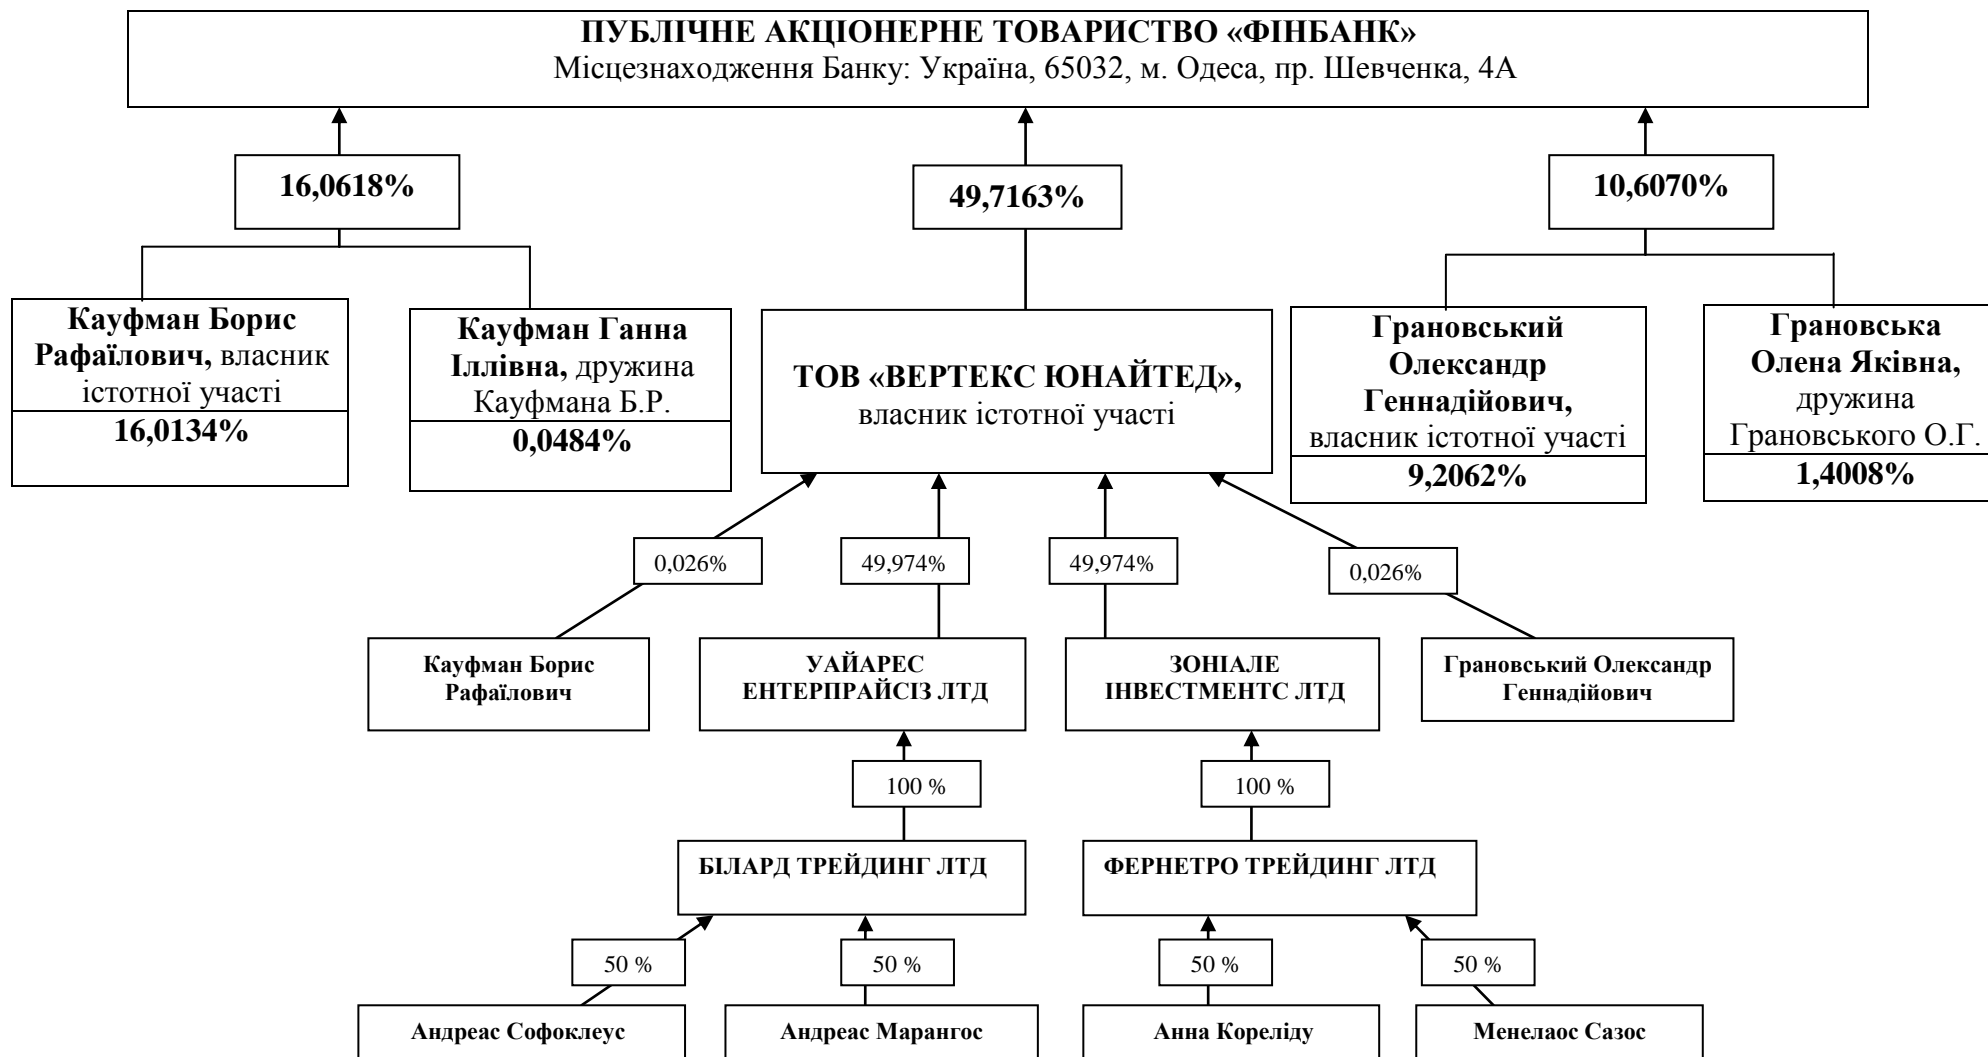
**ПУБЛІЧНЕ АКЦІОНЕРНЕ ТОВАРИСТВО «ФІНБАНК»**
Місцезнаходження Банку: Україна, 65032, м. Одеса, пр. Шевченка, 4А

**16,0618%**

**49,7163%**

**10,6070%**

**Кауфман Борис Рафаїлович,** власник істотної участі
**16,0134%**

**Кауфман Ганна Іллівна,** дружина Кауфмана Б.Р.
**0,0484%**

**ТОВ «ВЕРТЕКС ЮНАЙТЕД»,** власник істотної участі

**Грановський Олександр Геннадійович,** власник істотної участі
**9,2062%**

**Грановська Олена Яківна,** дружина Грановського О.Г.
**1,4008%**

0,026%

49,974%

49,974%

0,026%

**Кауфман Борис Рафаїлович**

**УАЙАРЕС ЕНТЕРПРАЙСІЗ ЛТД**

**ЗОНІАЛЕ ІНВЕСТМЕНТС ЛТД**

**Грановський Олександр Геннадійович**

100 %

100 %

**БІЛАРД ТРЕЙДИНГ ЛТД**

**ФЕРНЕТРО ТРЕЙДИНГ ЛТД**

50 %

50 %

50 %

50 %

**Андреас Софоклеус**

**Андреас Марангос**

**Анна Кореліду**

**Менелаос Сазос**